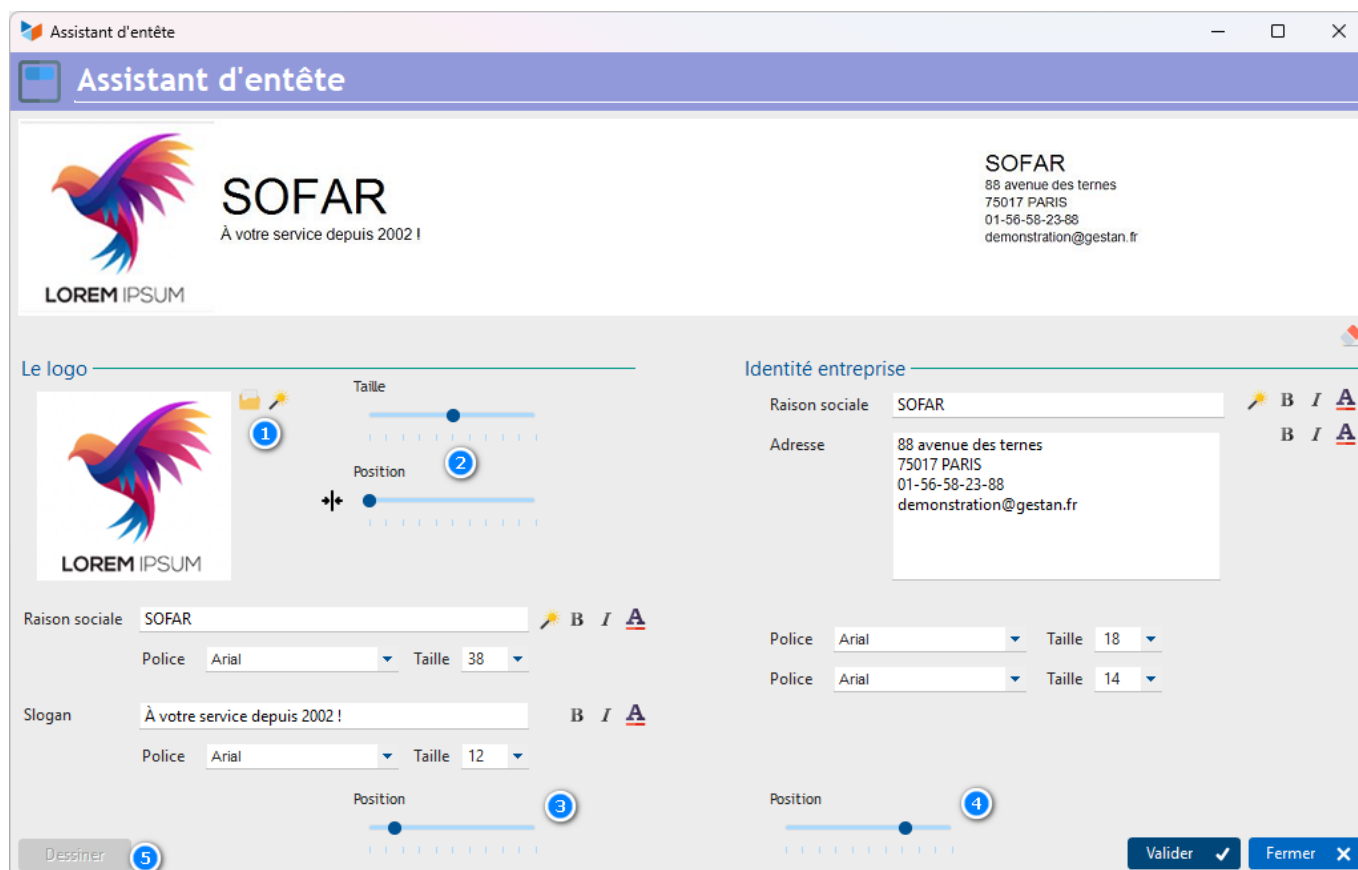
Assistant d'entête

Assistant d'entête

LOREM IPSUM

SOFAR
À votre service depuis 2002 !

SOFAR
88 avenue des ternes
75017 PARIS
01-56-58-23-88
demonstration@gestan.fr

Le logo

LOREM IPSUM

1

Taille

2

Position

Raison sociale SOFAR
B I A
Police Arial Taille 38

Slogan À votre service depuis 2002 !
B I A
Police Arial Taille 12

Position 3

Dessiner 5

Identité entreprise

Raison sociale SOFAR
B I A

Adresse
88 avenue des ternes
75017 PARIS
01-56-58-23-88
demonstration@gestan.fr
B I A

Police Arial Taille 18
Police Arial Taille 14

Position 4

Valider

Fermer